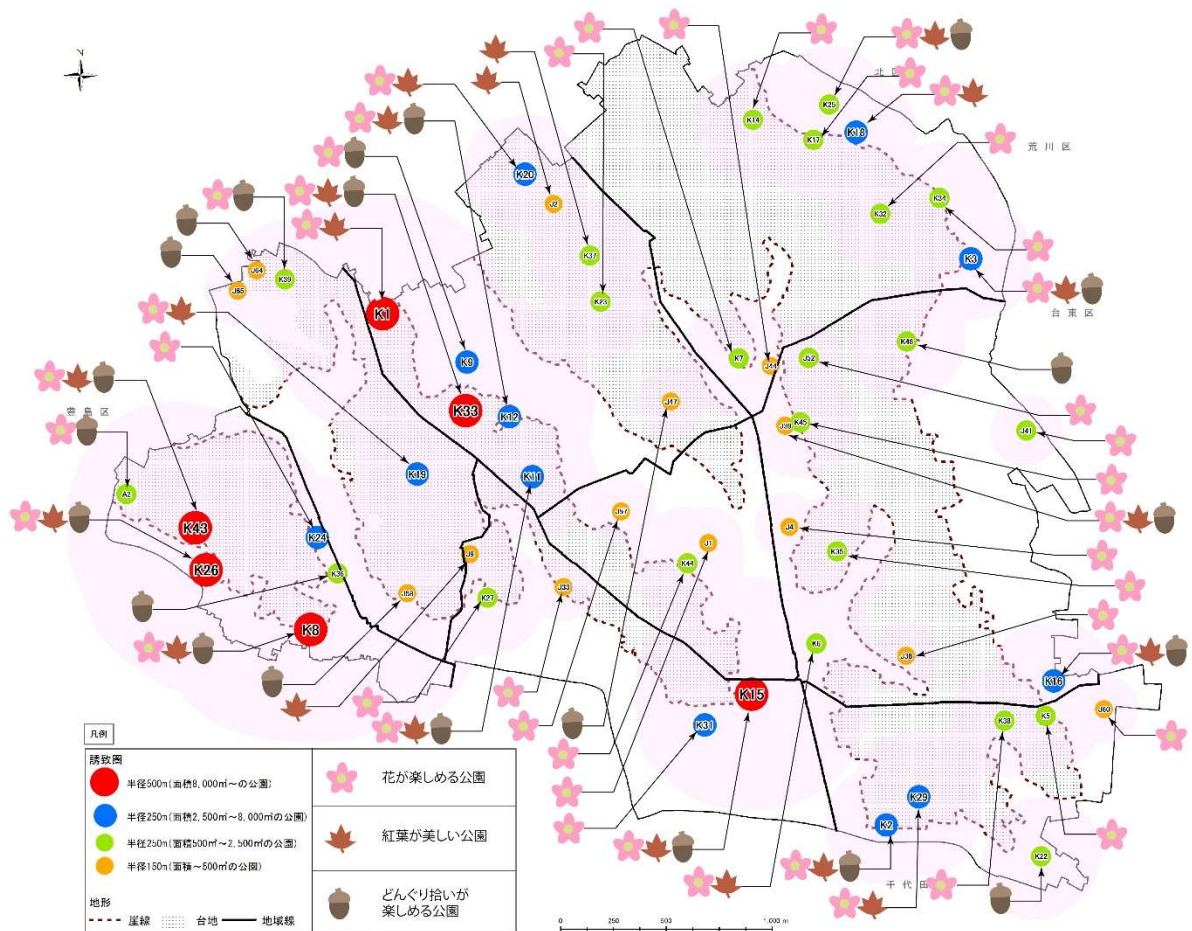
N

北区
荒川区
台東区
豊島区
千代田区

K25
K14
K17
K18
K20
J2
K32
K34
K3
K37
K23
J64
J65
K39
K1
K9
K33
K12
K7
J44
K52
K46
J47
K45
J39
J41
K19
K11
A2
K43
K24
K26
K36
J6
J58
K27
J57
J1
K44
J33
J4
K35
K8
K6
J36
K15
K16
J60
K31
K38
K5
K29
K2
K22

凡例
誘致圏
半径500m（面積8,000㎡～の公園）
半径250m（面積2,500㎡～8,000㎡の公園）
半径250m（面積500㎡～2,500㎡の公園）
半径150m（面積～500㎡の公園）
地形
崖線　台地　地域線

花が楽しめる公園
紅葉が美しい公園
どんぐり拾いが楽しめる公園

0　250　500　1,000 m